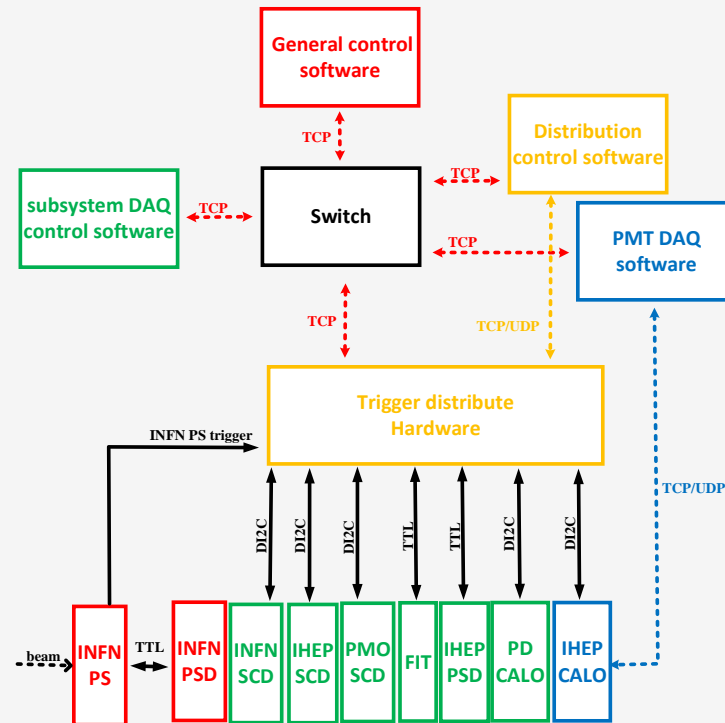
General control software

TCP

Distribution control software

TCP

subsystem DAQ control software

TCP

Switch

TCP

PMT DAQ software

TCP

TCP/UDP

Trigger distribute Hardware

INFN PS trigger

TCP/UDP

DI2C

DI2C

DI2C

TTL

TTL

DI2C

DI2C

beam

INFN PS

TTL

INFN PSD

INFN SCD

IHEP SCD

PMO SCD

FIT

IHEP PSD

PD CALO

IHEP CALO